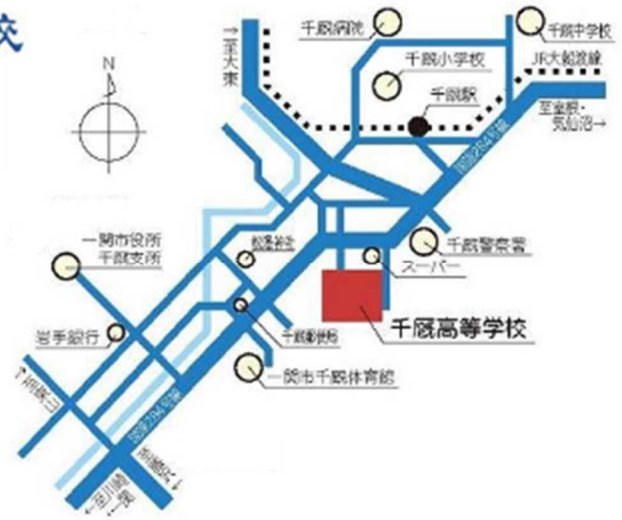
校

N

→至大東

千厩病院

千厩中学校

千厩小学校

JR大船渡線

千厩駅

至室根・気仙沼→

国道284号線

一関市役所千厩支所

松清神社

千厩警察署

スーパー

岩手銀行

千厩郵便局

千厩高等学校

↑至摺沢

一関市千厩体育館

国道284号線

至藤沢→

←至川崎